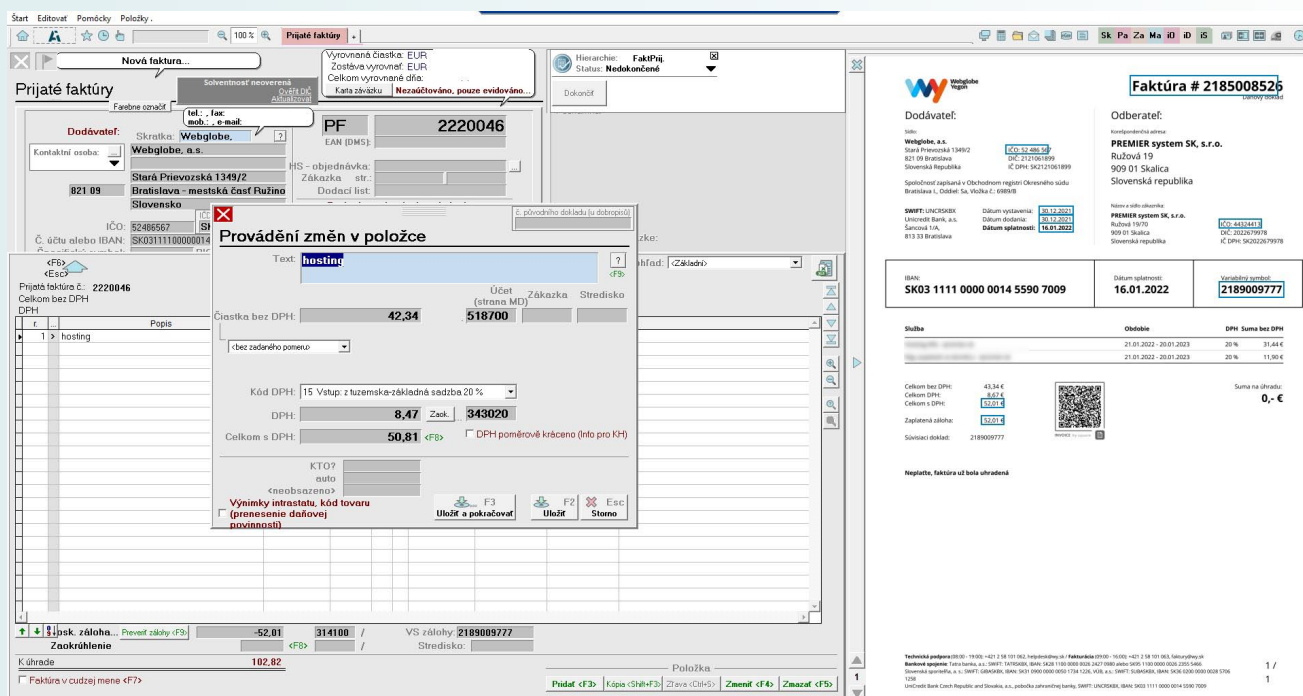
Štart Editovat Pomôcky Položky.

100 % Prijaté faktúry

Nová faktura...

Vyrovnaná čiastka: EUR
Zostáva vyrovnať: EUR
Celkom vyrovnané dňa:
Karta závázku Nezaúčtováno, pouze evidováno...

Hierarchie: FaktPrij.
Status: Nedokončené

Dokončiť

Prijaté faktúry

Solventnosť neoverená
Overiť DIČ
Aktualizovať

Farebne označiť

tel.: , fax:
mob.: , e-mail:

Dodávateľ: Skratka: Webglobe,

PF 2220046

EAN (DMS):

Kontaktní osoba:

Webglobe, a.s.

HS - objednávka:
Zákazka str.:
Dodací list:

Stará Prievozská 1349/2
821 09 Bratislava - mestská časť Ružino
Slovensko

IČO: 52486567
Č. účtu alebo IBAN: SK0311100000014

č. pôvodního dokladu (u dobropisů)

Provádění změn v položce

Text: hosting
<F9>

Účet (strana MD) Zákazka Stredisko

Čiastka bez DPH: 42,34 518700

<bez zadaného pomeru>

Kód DPH: 15 Vstup: z tuzemska-základná sadzba 20 %

DPH: 8,47 Zaok. 343020

Celkom s DPH: 50,81 <F8>

DPH poměrově kráceno (Info pro KH)

KTO?
auto
<neobsazeno>

Výnimky intrastatu, kód tovaru (prenesenie daňovej povinnosti)

F3 Uložiť a pokračovať
F2 Uložiť
Esc Storno

<F6>
<Esc>
Prijatá faktúra č.: 2220046
Celkom bez DPH
DPH

r. Popis
1 > hosting

<Základní>

Odpočet zálohy... Preveriť zálohy <F9> -52,01 314100 / VS zálohy: 2189009777
Zaokrúhlenie <F8> / Stredisko:

K úhrade 102,82

Faktúra v cudzej mene <F7>

Položka
Pridať <F3> Kópia <Shift+F3> Zľava <Ctrl+5> Zmeniť <F4> Zmazať <F5>

Webglobe Yegon

Faktúra # 2185008526
Daňový doklad

Dodávateľ:
Sídlo:
Webglobe, a.s.
Stará Prievozská 1349/2
821 09 Bratislava
Slovenská Republika
IČO: 52 486 567
DIČ: 2121061899
IČ DPH: SK2121061899

Spoločnosť zapísaná v Obchodnom registri Okresného súdu Bratislava I., Oddiel: Sa, Vložka č.: 6989/B

SWIFT: UNCRSKBX
Unicredit Bank, a.s.
Šancová 1/A,
813 33 Bratislava
Dátum vystavenia: 30.12.2021
Dátum dodania: 30.12.2021
Dátum splatnosti: 16.01.2022

Odberateľ:
Korešpondenčná adresa:
PREMIER system SK, s.r.o.
Ružová 19
909 01 Skalica
Slovenská republika

Názov a sídlo zákazníka:
PREMIER system SK, s.r.o.
Ružová 19/70
909 01 Skalica
Slovenská republika
IČO: 44324413
DIČ: 2022679978
IČ DPH: SK2022679978

IBAN:
SK03 1111 0000 0014 5590 7009
Dátum splatnosti:
16.01.2022
Variabilný symbol:
2189009777

| Služba | Obdobie | DPH | Suma bez DPH |
|---|---|---|---|
| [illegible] | 21.01.2022 - 20.01.2023 | 20 % | 31,44 € |
| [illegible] | 21.01.2022 - 20.01.2023 | 20 % | 11,90 € |

Celkom bez DPH: 43,34 €
Celkom DPH: 8,67 €
Celkom s DPH: 52,01 €
Zaplatená záloha: 52,01 €
Súvisiaci doklad: 2189009777

Suma na úhradu:
0,- €

Neplaťte, faktúra už bola uhradená

Technická podpora (09:00 - 19:00): +421 2 58 101 062, helpdesk@wy.sk / Fakturácia (09:00 - 16:00): +421 2 58 101 063, faktury@wy.sk
Bankové spojenie: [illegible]
UniCredit Bank Czech Republic and Slovakia, a.s., pobočka zahraničnej banky, SWIFT: UNCRSKBX, IBAN: SK03 1111 0000 0014 5590 7009

1 /
1